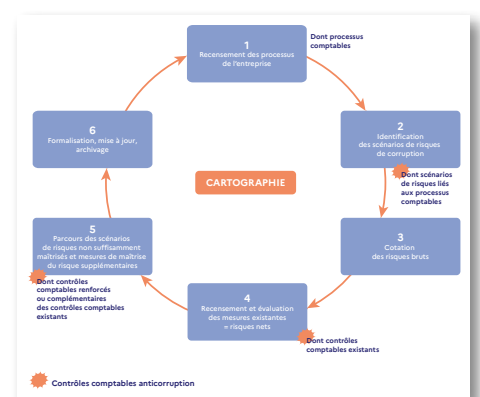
1
Recensement des processus de l'entreprise

Dont processus comptables

2
Identification des scénarios de risques de corruption

Dont scénarios de risques liés aux processus comptables

3
Cotation des risques bruts

4
Recensement et évaluation des mesures existantes = risques nets

Dont contrôles comptables existants

5
Parcours des scénarios de risques non suffisamment maîtrisés et mesures de maîtrise du risque supplémentaires

Dont contrôles comptables renforcés ou complémentaires des contrôles comptables existants

6
Formalisation, mise à jour, archivage

CARTOGRAPHIE

Contrôles comptables anticorruption